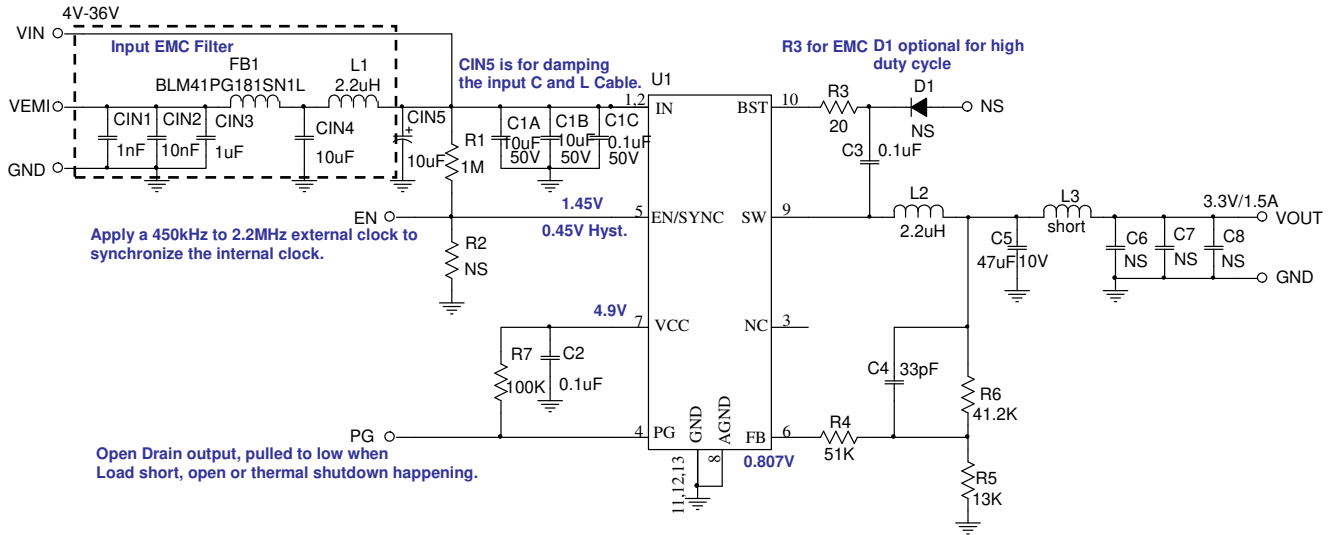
4V-36V
VIN
Input EMC Filter
FB1
BLM41PG181SN1L
L1
2.2uH
VEMI
CIN1
1nF
CIN2
10nF
CIN3
1uF
CIN4
10uF
CIN5
10uF
GND
CIN5 is for damping the input C and L Cable.
U1
R1
1M
C1A
10uF
50V
C1B
10uF
50V
C1C
0.1uF
50V
1,2
IN
BST
10
R3 for EMC
D1 optional for high duty cycle
R3
20
D1
NS
NS
C3
0.1uF
EN
1.45V
0.45V Hyst.
5
EN/SYNC
SW
9
L2
2.2uH
L3
short
3.3V/1.5A
VOUT
C5
47uF
10V
C6
NS
C7
NS
C8
NS
GND
Apply a 450kHz to 2.2MHz external clock to synchronize the internal clock.
R2
NS
4.9V
7
VCC
NC
3
R7
100K
C2
0.1uF
C4
33pF
R6
41.2K
PG
4
PG
GND
AGND
FB
6
R4
51K
Open Drain output, pulled to low when Load short, open or thermal shutdown happening.
11,12,13
8
0.807V
R5
13K